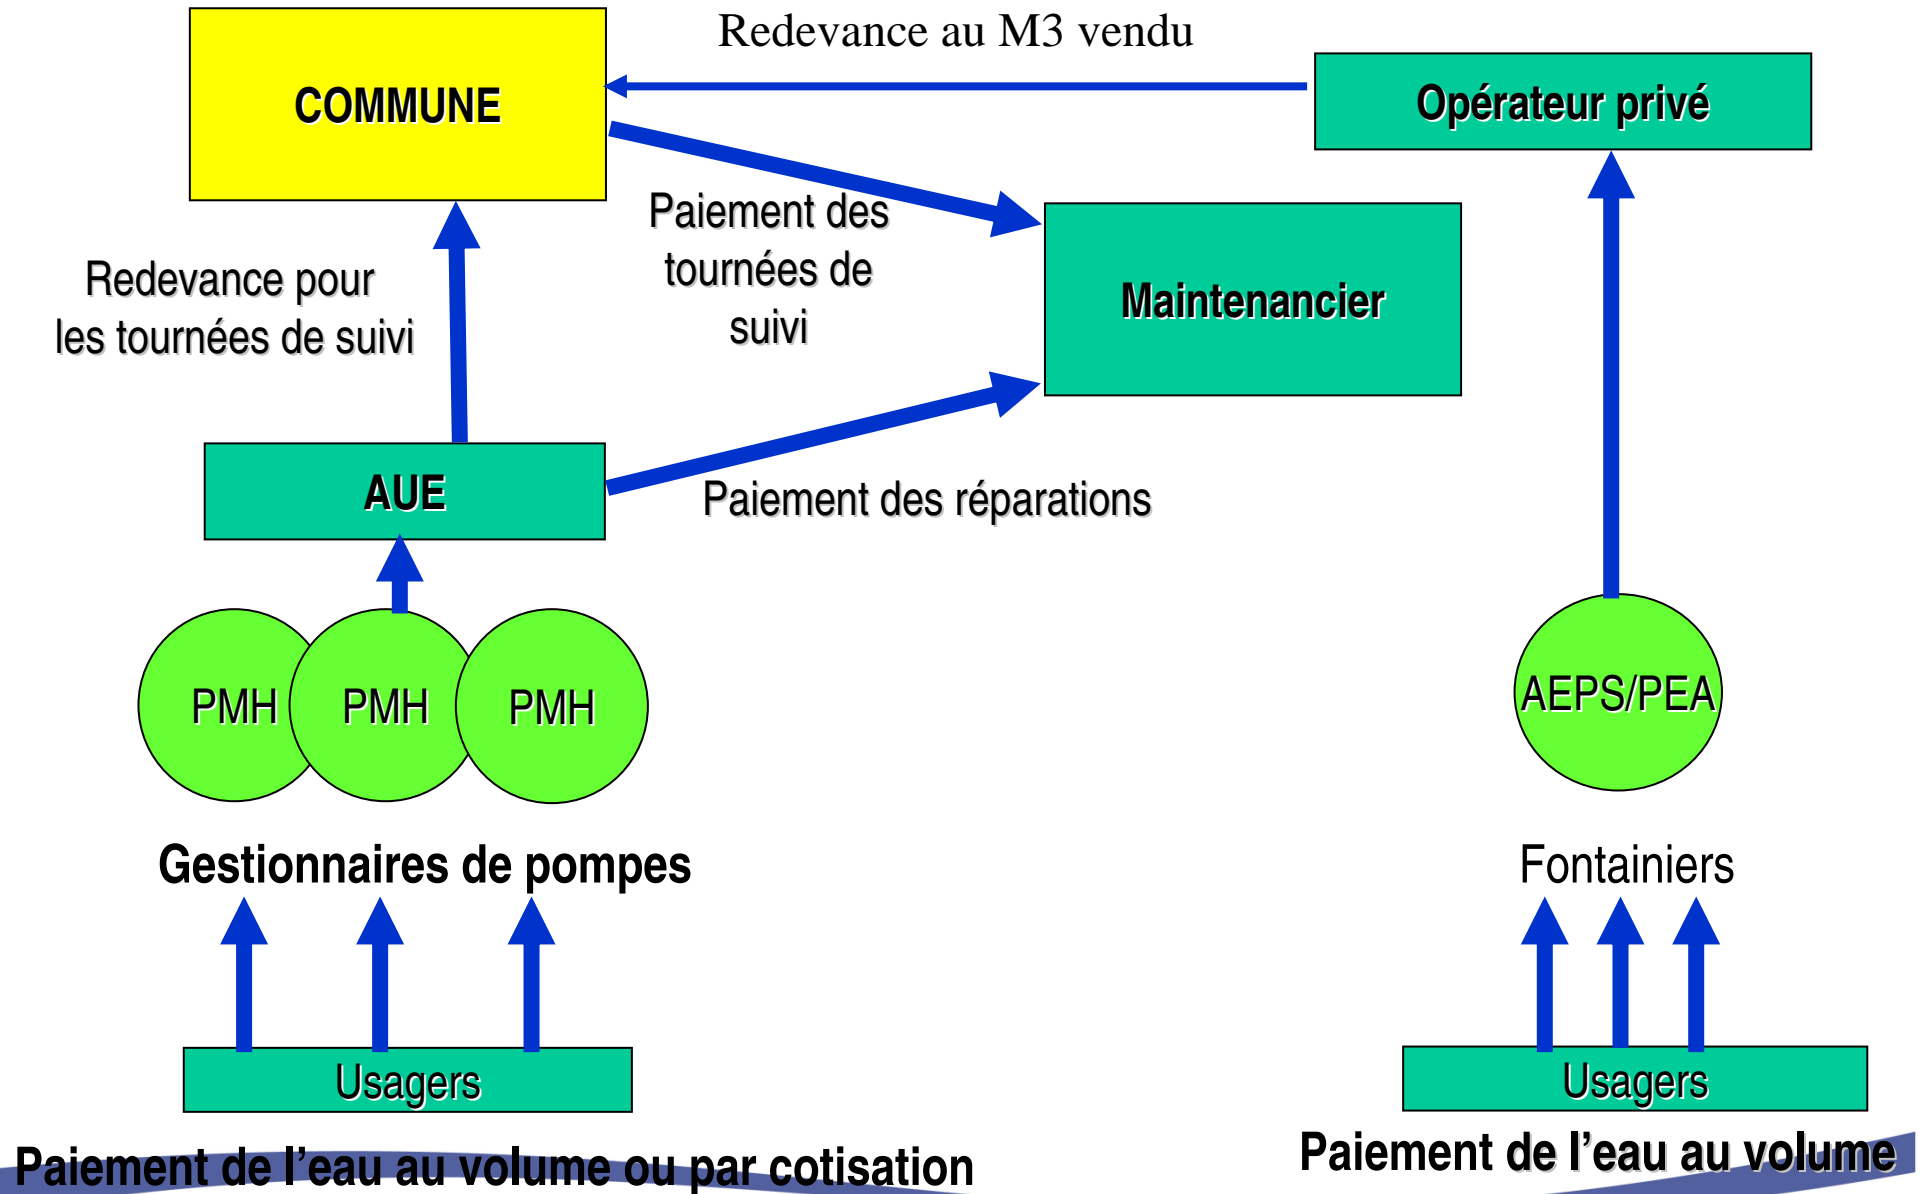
COMMUNE

Redevance au M3 vendu

Opérateur privé

Paiement des tournées de suivi

Maintenancier

Redevance pour les tournées de suivi

AUE

Paiement des réparations

PMH

PMH

PMH

AEPS/PEA

Gestionnaires de pompes

Fontainiers

Usagers

Usagers

Paiement de l’eau au volume ou par cotisation

Paiement de l’eau au volume